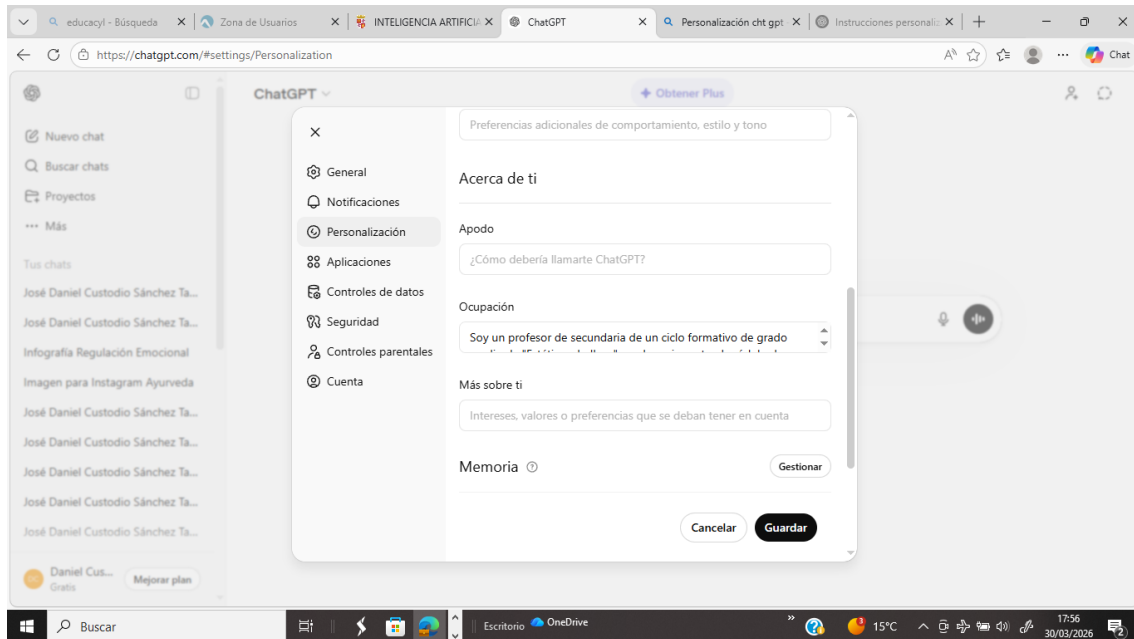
educacyl - Búsqueda | Zona de Usuarios | INTELIGENCIA ARTIFICIA | ChatGPT | Personalización cht gpt | Instrucciones personaliz

https://chatgpt.com/#settings/Personalization

Chat

ChatGPT

Obtener Plus

Nuevo chat
Buscar chats
Proyectos
Más

Tus chats
José Daniel Custodio Sánchez Ta...
José Daniel Custodio Sánchez Ta...
Infografía Regulación Emocional
Imagen para Instagram Ayurveda
José Daniel Custodio Sánchez Ta...
José Daniel Custodio Sánchez Ta...
José Daniel Custodio Sánchez Ta...
José Daniel Custodio Sánchez Ta...
José Daniel Custodio Sánchez Ta...

Daniel Cus...
Gratis
Mejorar plan

General
Notificaciones
Personalización
Aplicaciones
Controles de datos
Seguridad
Controles parentales
Cuenta

Preferencias adicionales de comportamiento, estilo y tono

Acerca de ti

Apodo
¿Cómo debería llamarte ChatGPT?

Ocupación
Soy un profesor de secundaria de un ciclo formativo de grado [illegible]

Más sobre ti
Intereses, valores o preferencias que se deban tener en cuenta

Memoria
Gestionar

Cancelar
Guardar

Buscar
Escritorio
OneDrive
15°C
17:56
30/03/2026